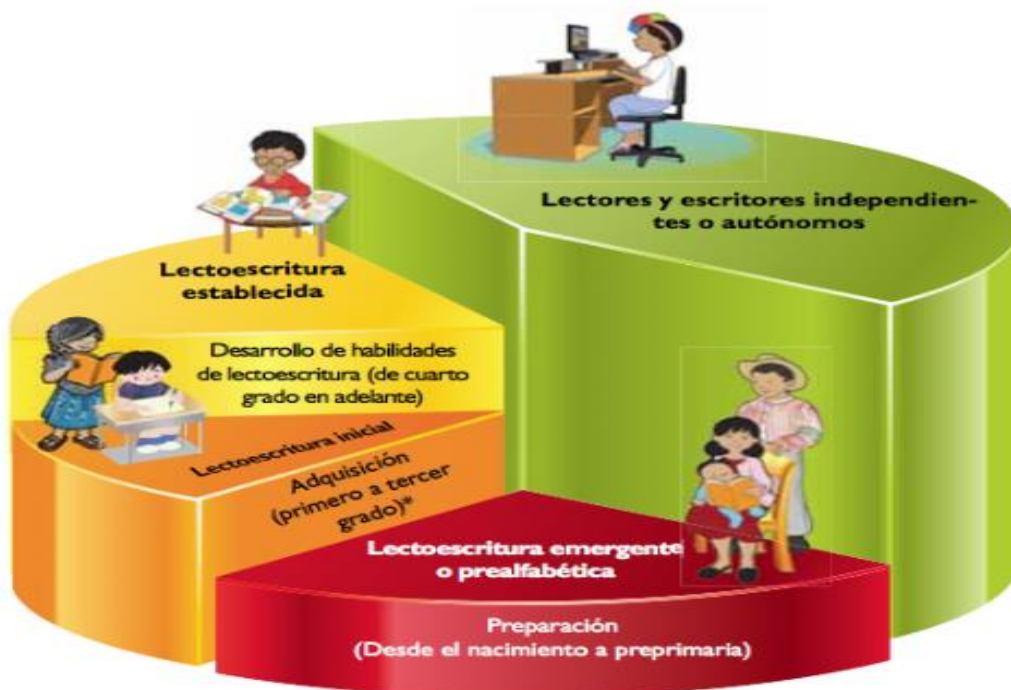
Lectores y escritores independientes o autónomos

Lectoescritura establecida

Desarrollo de habilidades de lectoescritura (de cuarto grado en adelante)

Lectoescritura inicial

Adquisición (primero a tercer grado)*

Lectoescritura emergente o prealfabética

Preparación
(Desde el nacimiento a preprimaria)